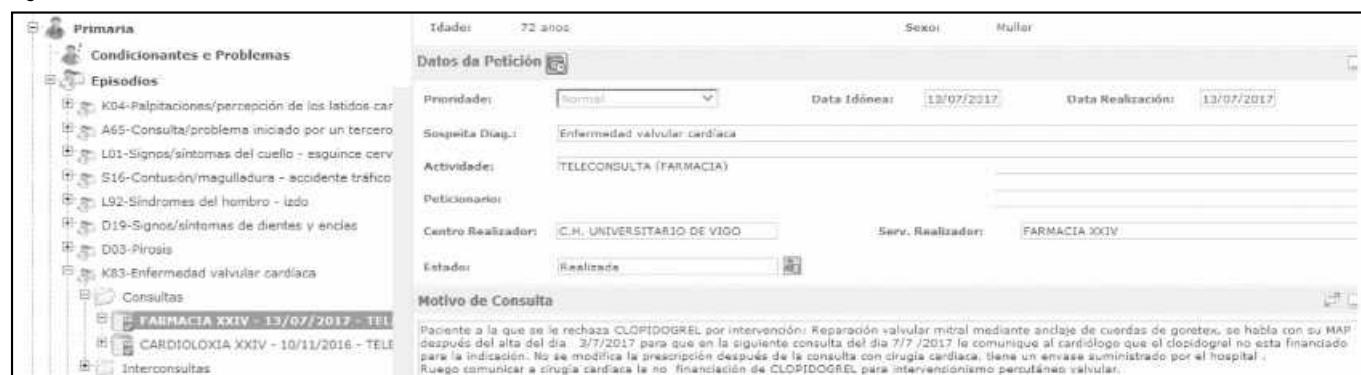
Primaria
Condicionantes e Problemas
Episodios
K04-Palpitaciones/percepción de los latidos car
A65-Consulta/problema iniciado por un tercero
L01-Signos/síntomas del cuello - esguince cerv
S16-Contusión/magulladura - accidente tráfico
L92-Síndromes del hombro - izdo
D19-Signos/síntomas de dientes y encías
D03-Pirosis
K83-Enfermedad valvular cardíaca
Consultas
FARMACIA XXIV - 13/07/2017 - TEL
CARDIOLOXIA XXIV - 10/11/2016 - TELE
Interconsultas

Idade: 72 anos
Sexo: Muller

Datos da Petición

Prioridade: Normal
Data Idónea: 13/07/2017
Data Realización: 13/07/2017
Sospeita Diag.: Enfermedad valvular cardíaca
Actividade: TELECONSULTA (FARMACIA)
Peticionario:
Centro Realizador: C.H. UNIVERSITARIO DE VIGO
Serv. Realizador: FARMACIA XXIV
Estado: Realizada

Motivo de Consulta

Paciente a la que se le rechaza CLOPIDOGREL por intervención: Reparación valvular mitral mediante anclaje de cuerdas de goretex, se habla con su MAP después del alta del dia 3/7/2017 para que en la siguiente consulta del dia 7/7 /2017 le comunique al cardiólogo que el clopidogrel no esta financiado para la indicación. No se modifica la prescripción después de la consulta con cirugía cardiaca, tiene un envase suministrado por el hospital .
Ruego comunicar a cirugía cardiaca la no financiación de CLOPIDOGREL para intervencionismo percutáneo valvular.